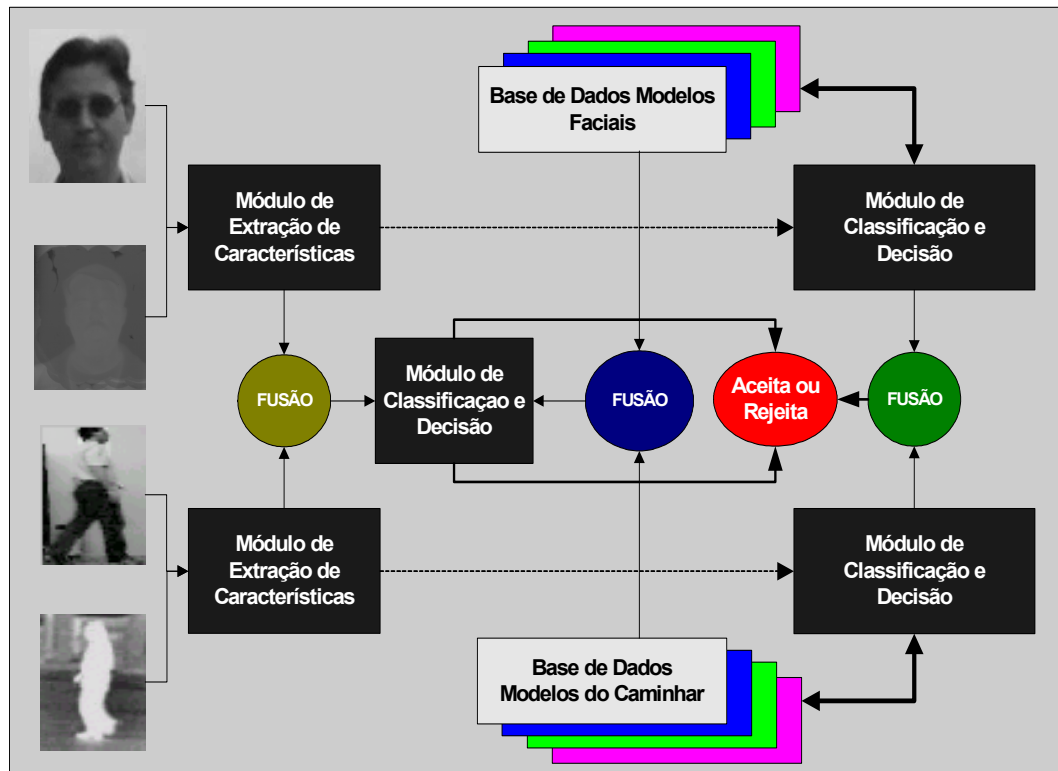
Base de Dados Modelos Faciais

Módulo de Extração de Características

Módulo de Classificação e Decisão

FUSÃO

Módulo de Classificacao e Decisão

FUSÃO

Aceita ou Rejeita

FUSÃO

Módulo de Extração de Características

Módulo de Classificação e Decisão

Base de Dados Modelos do Caminhar